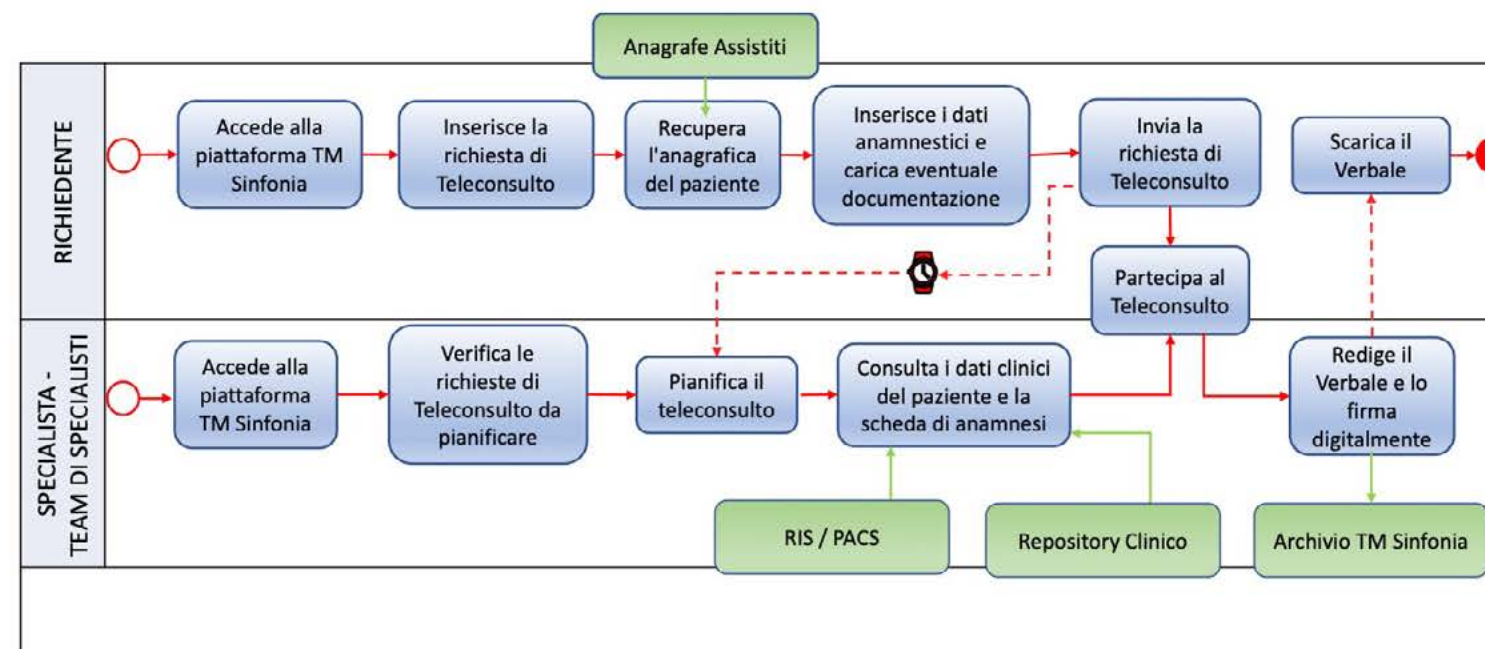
Anagrafe Assistiti

RICHIEDENTE

Accede alla piattaforma TM Sinfonia

Inserisce la richiesta di Teleconsulto

Recupera l'anagrafica del paziente

Inserisce i dati anamnestici e carica eventuale documentazione

Invia la richiesta di Teleconsulto

Scarica il Verbale

Partecipa al Teleconsulto

SPECIALISTA - TEAM DI SPECIALISTI

Accede alla piattaforma TM Sinfonia

Verifica le richieste di Teleconsulto da pianificare

Pianifica il teleconsulto

Consulta i dati clinici del paziente e la scheda di anamnesi

Redige il Verbale e lo firma digitalmente

RIS / PACS

Repository Clinico

Archivio TM Sinfonia